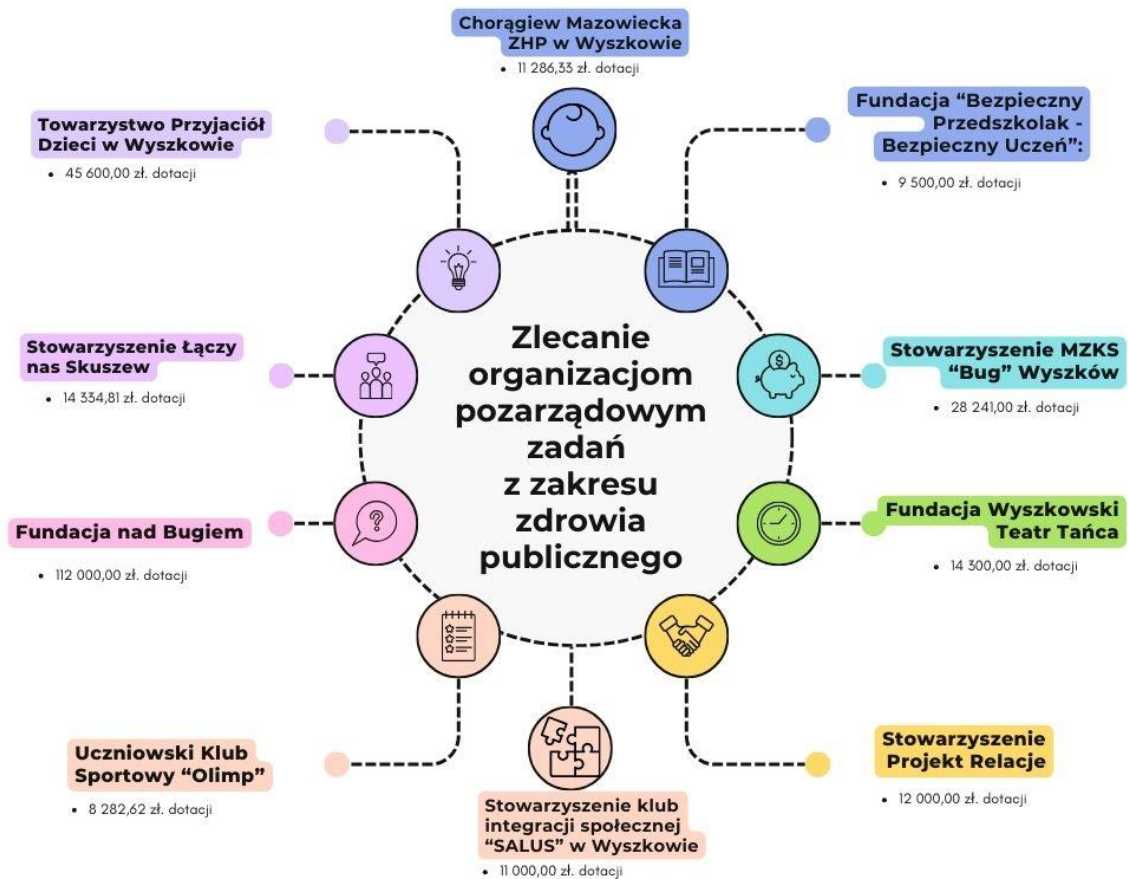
Chorągiew Mazowiecka ZHP w Wyszkowie

- 11 286,33 zł. dotacji

Towarzystwo Przyjaciół Dzieci w Wyszkowie

- 45 600,00 zł. dotacji

Fundacja "Bezpieczny Przedszkolak - Bezpieczny Uczeń":

- 9 500,00 zł. dotacji

Zlecanie organizacjom pozarządowym zadań z zakresu zdrowia publicznego

Stowarzyszenie Łączy nas Skuszew

- 14 334,81 zł. dotacji

Stowarzyszenie MZKS "Bug" Wyszków

- 28 241,00 zł. dotacji

Fundacja nad Bugiem

- 112 000,00 zł. dotacji

Fundacja Wyszkowski Teatr Tańca

- 14 300,00 zł. dotacji

Uczniowski Klub Sportowy "Olimp"

- 8 282,62 zł. dotacji

Stowarzyszenie Projekt Relacje

- 12 000,00 zł. dotacji

Stowarzyszenie klub integracji społecznej "SALUS" w Wyszkowie

- 11 000,00 zł. dotacji